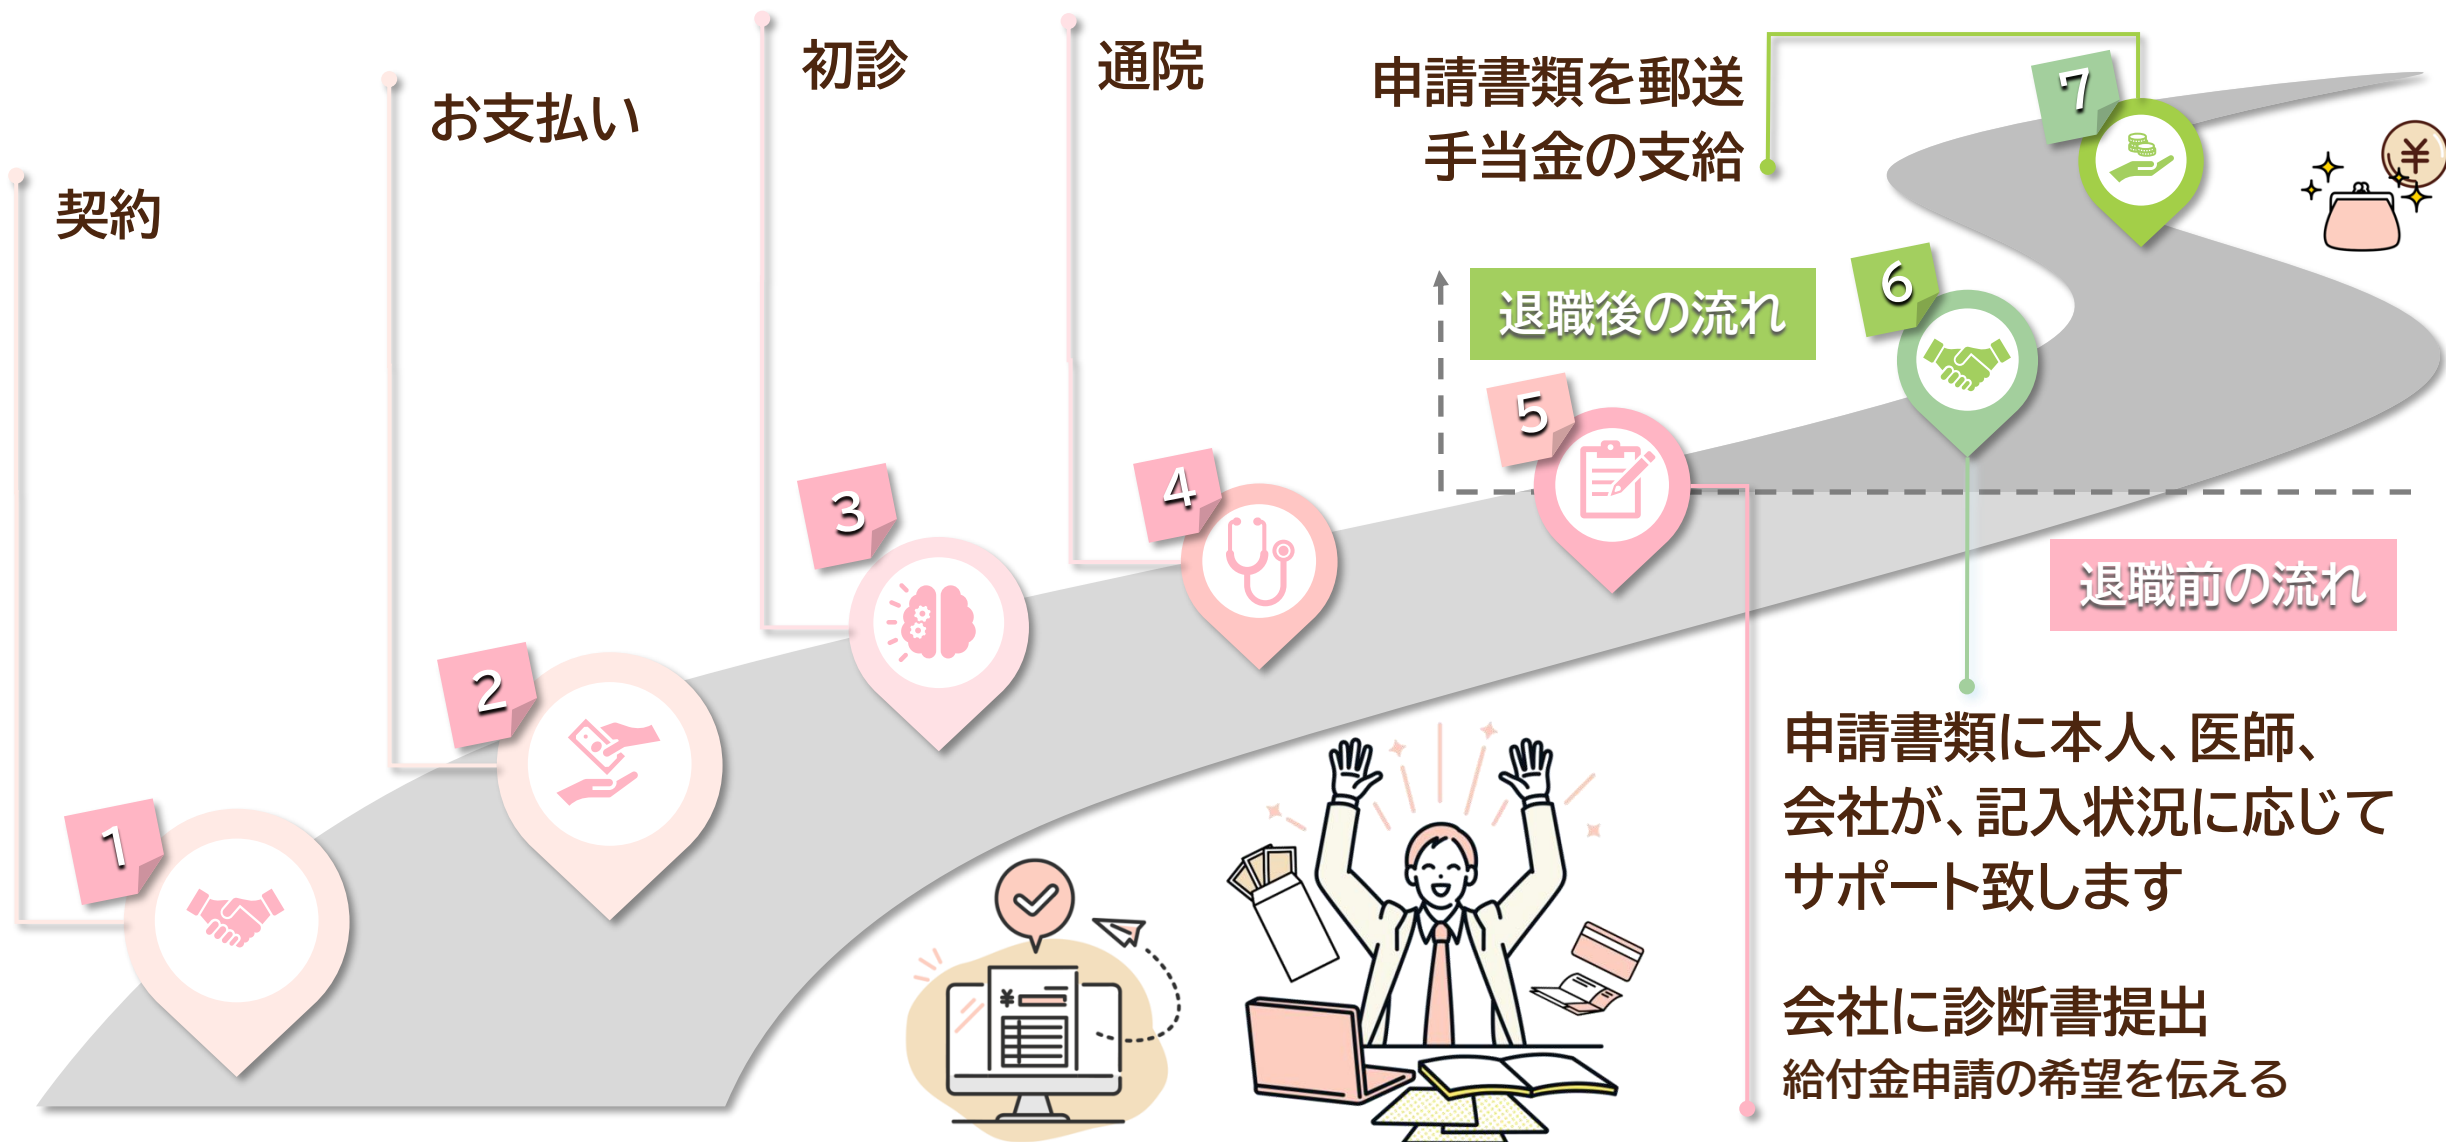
契約

お支払い

初診

通院

申請書類を郵送
手当金の支給

7

退職後の流れ

6

5

4

3

2

1

退職前の流れ

申請書類に本人、医師、会社が、記入状況に応じてサポート致します

会社に診断書提出
給付金申請の希望を伝える

¥